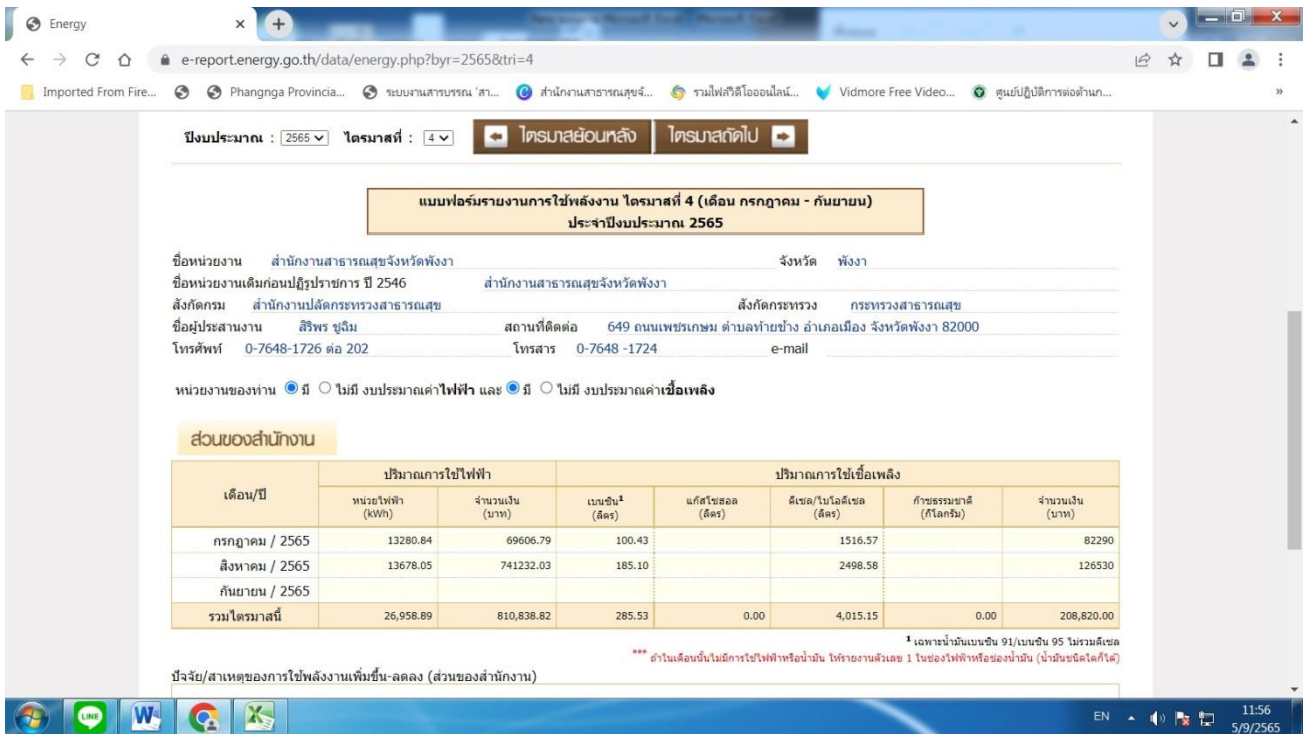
Energy

e-report.energy.go.th/data/energy.php?byr=2565&tri=4

Imported From Fire... Phangnga Provincia... ระบบงานสารบรรณ 'สา... สำนักงานสาธารณสุขจั... รวมไฟล์วิดีโอออนไลน์... Vidmore Free Video... ศูนย์ปฏิบัติการต่อต้านก...

ปีงบประมาณ : 2565 ไตรมาสที่ : 4 ไตรมาสย้อนหลัง ไตรมาสถัดไป

แบบฟอร์มรายงานการใช้พลังงาน ไตรมาสที่ 4 (เดือน กรกฎาคม - กันยายน)
ประจำปีงบประมาณ 2565

ชื่อหน่วยงาน สำนักงานสาธารณสุขจังหวัดพังงา จังหวัด พังงา
ชื่อหน่วยงานเดิมก่อนปฏิรูปราชการ ปี 2546 สำนักงานสาธารณสุขจังหวัดพังงา
สังกัดกรม สำนักงานปลัดกระทรวงสาธารณสุข สังกัดกระทรวง กระทรวงสาธารณสุข
ชื่อผู้ประสานงาน สิริพร ชูฉิม สถานที่ติดต่อ 649 ถนนเพชรเกษม ตำบลท้ายช้าง อำเภอเมือง จังหวัดพังงา 82000
โทรศัพท์ 0-7648-1726 ต่อ 202 โทรสาร 0-7648 -1724 e-mail

หน่วยงานของท่าน มี ไม่มี งบประมาณค่าไฟฟ้า และ มี ไม่มี งบประมาณค่าเชื้อเพลิง

ส่วนของสำนักงาน

| เดือน/ปี | ปริมาณการใช้ไฟฟ้า หน่วยไฟฟ้า (kWh) | ปริมาณการใช้ไฟฟ้า จำนวนเงิน (บาท) | เบนซิน$^1$ (ลิตร) | แก๊สโซฮอล (ลิตร) | ดีเซล/ไบโอดีเซล (ลิตร) | ก๊าซธรรมชาติ (กิโลกรัม) | จำนวนเงิน (บาท) |
|---|---|---|---|---|---|---|---|
| กรกฎาคม / 2565 | 13280.84 | 69606.79 | 100.43 | | 1516.57 | | 82290 |
| สิงหาคม / 2565 | 13678.05 | 741232.03 | 185.10 | | 2498.58 | | 126530 |
| กันยายน / 2565 | | | | | | | |
| รวมไตรมาสนี้ | 26,958.89 | 810,838.82 | 285.53 | 0.00 | 4,015.15 | 0.00 | 208,820.00 |

$^1$ เฉพาะน้ำมันเบนซิน 91/เบนซิน 95 ไม่รวมดีเซล
*** ถ้าในเดือนนั้นไม่มีการใช้ไฟฟ้าหรือน้ำมัน ให้รายงานตัวเลข 1 ในช่องไฟฟ้าหรือช่องน้ำมัน (น้ำมันชนิดใดก็ได้)

ปัจจัย/สาเหตุของการใช้พลังงานเพิ่มขึ้น-ลดลง (ส่วนของสำนักงาน)

EN 11:56 5/9/2565